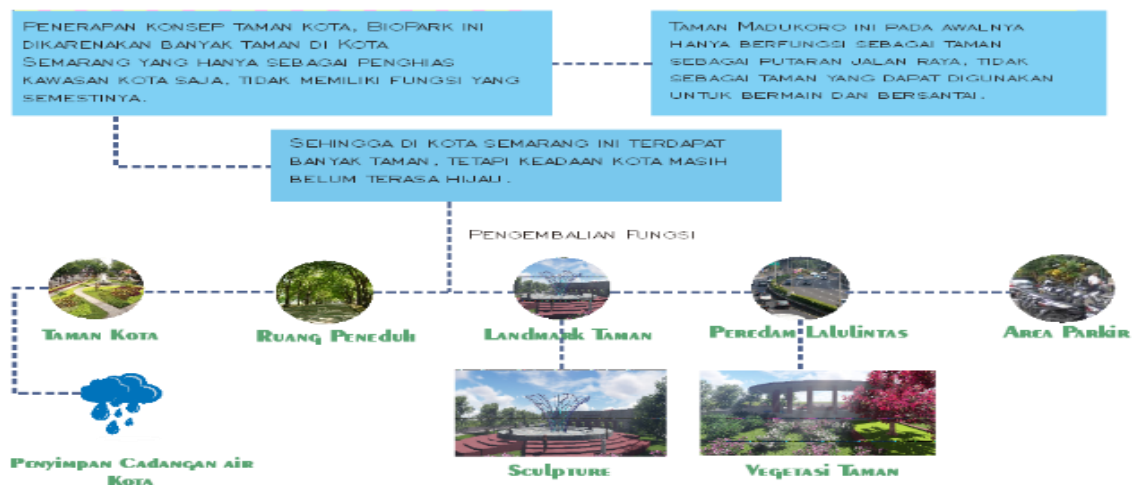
Penerapan konsep taman kota, BioPark ini dikarenakan banyak taman di Kota Semarang yang hanya sebagai penghias kawasan kota saja, tidak memiliki fungsi yang semestinya.

Taman Madukoro ini pada awalnya hanya berfungsi sebagai taman sebagai putaran jalan raya, tidak sebagai taman yang dapat digunakan untuk bermain dan bersantai.

Sehingga di kota semarang ini terdapat banyak taman, tetapi keadaan kota masih belum terasa hijau.

Pengembalian Fungsi

Taman Kota

Ruang Peneduh

Landmark Taman

Peredam Lalulintas

Area Parkir

Penyimpan Cadangan air Kota

Sculpture

Vegetasi Taman